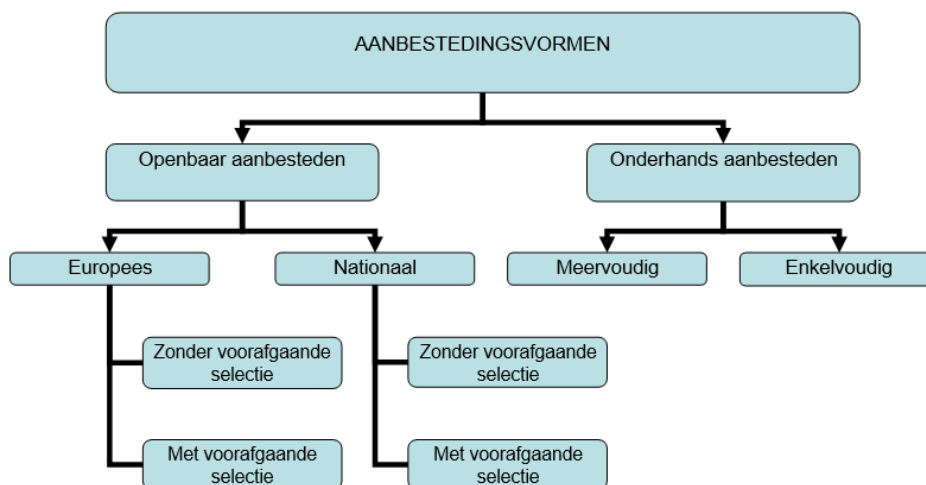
AANBESTEDINGSVORMEN

Openbaar aanbesteden

Onderhands aanbesteden

Europees

Nationaal

Meervoudig

Enkelvoudig

Zonder voorafgaande selectie

Met voorafgaande selectie

Zonder voorafgaande selectie

Met voorafgaande selectie